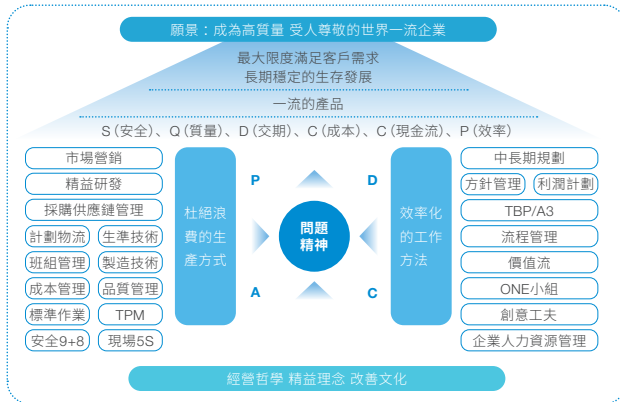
願景：成為高質量 受人尊敬的世界一流企業

最大限度滿足客戶需求
長期穩定的生存發展

一流的產品

S（安全）、Q（質量）、D（交期）、C（成本）、C（現金流）、P（效率）

市場營銷
精益研發
採購供應鏈管理
計劃物流
生準技術
班組管理
製造技術
成本管理
品質管理
標準作業
TPM
安全9+8
現場5S

杜絕浪費的生產方式

P
D
問題精神
A
C

效率化的工作方法

中長期規劃
方針管理
利潤計劃
TBP/A3
流程管理
價值流
ONE小組
創意工夫
企業人力資源管理

經營哲學 精益理念 改善文化